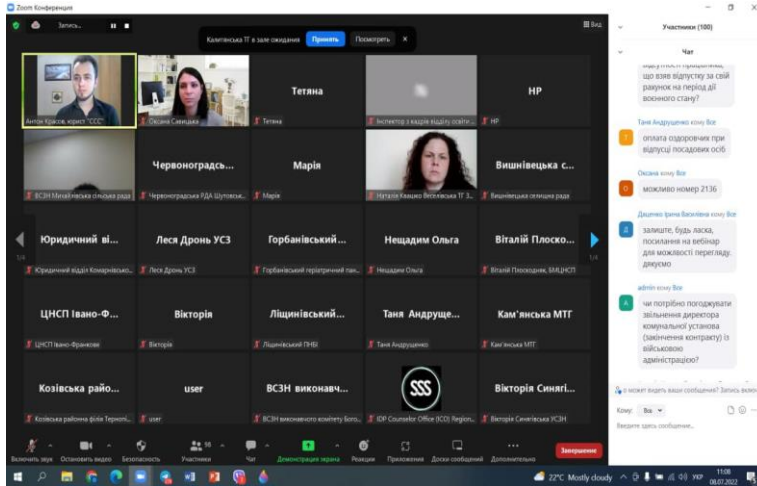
Zoom Конференция

Запись...

Калитенська ТГ в зале ожидания Принять Посмотреть

Вид

Участники (100)

Чат

Антон Красов, юрист "ССС"

Оксана Савицька

Тетяна

Тетяна

Інспектор з кадрів відділу освіти...

HP

HP

ВСЗН Михайлівська сільська рада

Червоноградсь...

Червоноградська РДА Шутовськ...

Марія

Марія

Наталія Кашко Веселівська ТГ З...

Вишнівецька с...

Вишнівецька селищна рада

1/4

Юридичний ві...

Юридичний відділ Комарнівсько...

Леся Дронь УСЗ

Леся Дронь УСЗ

Горбанівський...

Горбанівський геріатричний пан...

Нещадим Ольга

Нещадим Ольга

Віталій Плоско...

Віталій Плоскодняк, БМЦНСП

1/4

ЦНСП Івано-Ф...

ЦНСП Івано-Франкові

Вікторія

Вікторія

Ліщинівський...

Ліщинівський ПНБІ

Таня Андруще...

Таня Андрущенко

Кам'янська МТГ

Кам'янська МТГ

Козівська райо...

Козівська районна філія Терноп...

user

user

ВСЗН виконавч...

ВСЗН виконавчого комітету Борз...

SSS

IDP Counselor Office (ICO) Region...

Вікторія Синягі...

Вікторія Синягівська УСЗН

відсутності працівника, що взяв відпустку за свій рахунок на період дії воєнного стану?

Таня Андрущенко кому Все

оплата оздоровчих при відпустці посадових осіб

Оксана кому Все

можливо номер 2136

Діщенко Ірина Василівна кому Все

залиште, будь ласка, посилання на вебінар для можливості перегляду. дякуємо

admin кому Все

чи потрібно погоджувати звільнення директора комунальної установа (закінчення контракту) із військовою адміністрацією?

Кто может видеть ваши сообщения? Запись включена

Кому: Все

Введите здесь сообщение...

Включить звук Остановить видео Безопасность Участники 10 Чат Демонстрация экрана Реакции Приложения Доски сообщений Дополнительно Завершение

22°C Mostly cloudy УКР 11:08 08.07.2022